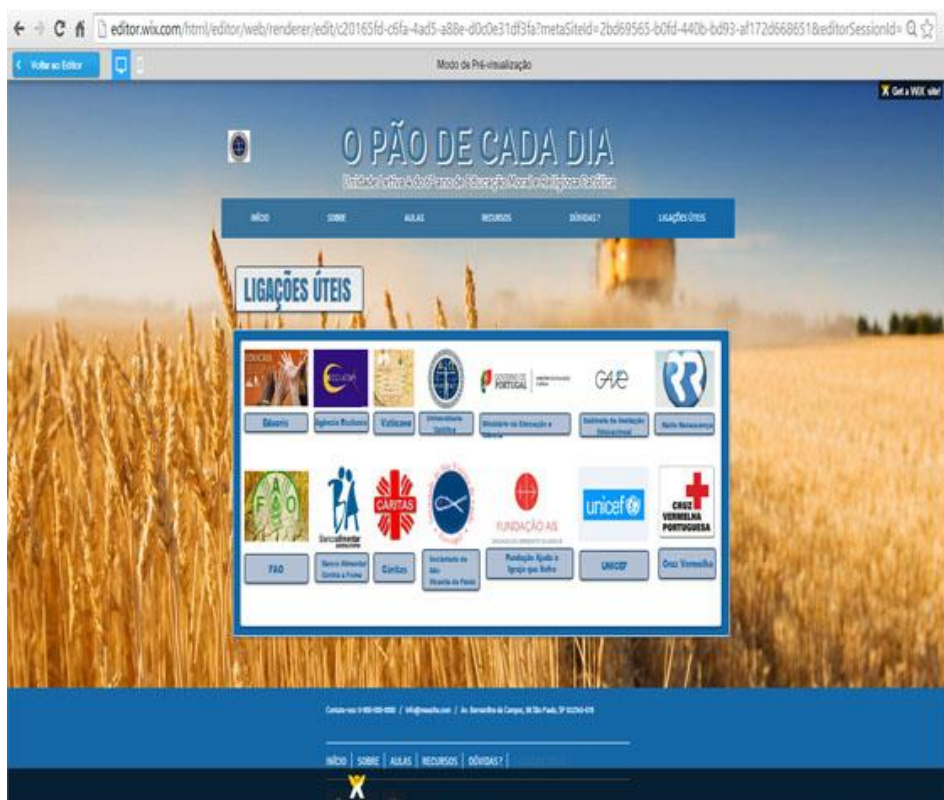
editor.wix.com/html/editor/web/renderer/edit/c20165fd-c6fa-4ad5-a88e-d0c0e31df3fa?metaSiteId=2bd69565-b0fd-440b-bd93-af172d668651&editorSessionId=

Voltar ao Editor

Modo de Pré-visualização

Get a WIX site!

O PÃO DE CADA DIA

Unidade letiva 4 do 6º ano de Educação Moral e Religiosa Católica

INÍCIO | SOBRE | AULAS | RECURSOS | DÚVIDAS? | LIGAÇÕES ÚTEIS

LIGAÇÕES ÚTEIS

Educris | Agência Ecclesia | Vaticano | Universidade Católica | Ministério da Educação e Ciência | Gabinete de Avaliação Educacional | Rádio Renascença

GOVERNO DE PORTUGAL

GAVE

FAO | Banco Alimentar Contra a Fome | Cáritas | Sociedade de São Vicente de Paulo | Fundação Ajuda à Igreja que Sofre | UNICEF | Cruz Vermelha

CARITAS

FUNDAÇÃO AIS

unicef

CRUZ VERMELHA PORTUGUESA

Contato: 0-800-000-0000 / info@meusite.com / Av. Bernardino de Campos, 98 São Paulo, SP 01234-678

INÍCIO | SOBRE | AULAS | RECURSOS | DÚVIDAS? | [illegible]